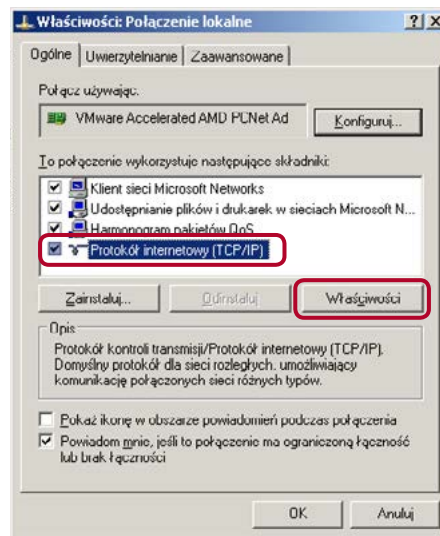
Właściwości: Połączenie lokalne
?
X

Ogólne | Uwierzytelnianie | Zaawansowane

Połącz używając:
VMware Accelerated AMD PCNet Ad
Konfiguruj...

To połączenie wykorzystuje następujące składniki:
Klient sieci Microsoft Networks
Udostępnianie plików i drukarek w sieciach Microsoft N...
Harmonogram pakietów QoS
Protokół internetowy (TCP/IP)

Zainstaluj...
Odinstaluj
Właściwości

Opis
Protokół kontroli transmisji/Protokół internetowy (TCP/IP). Domyślny protokół dla sieci rozległych, umożliwiający komunikację połączonych sieci różnych typów.

Pokaż ikonę w obszarze powiadomień podczas połączenia
Powiadom mnie, jeśli to połączenie ma ograniczoną łączność lub brak łączności

OK
Anuluj